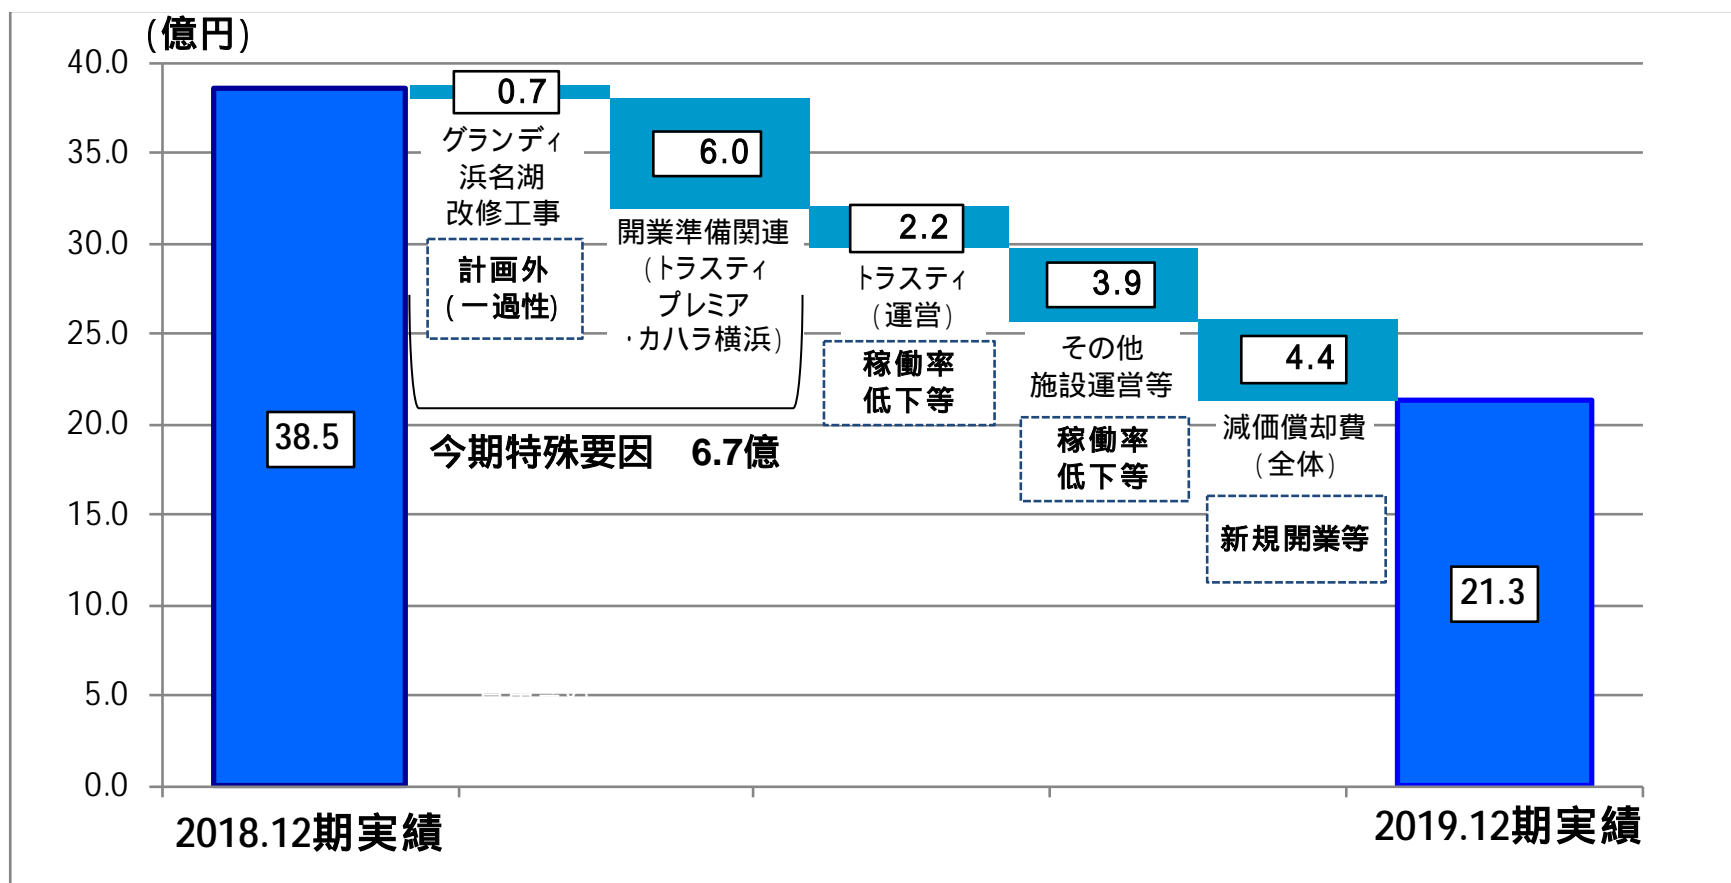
(億円)

40.0
35.0
30.0
25.0
20.0
15.0
10.0
5.0
0.0

38.5

0.7
グランディ
浜名湖
改修工事

計画外
(一過性)

6.0
開業準備関連
（トラスティ
プレミア
・カハラ横浜）

今期特殊要因　6.7億

2.2
トラスティ
（運営）

稼働率
低下等

3.9
その他
施設運営等

稼働率
低下等

4.4
減価償却費
（全体）

新規開業等

21.3

2018.12期実績

2019.12期実績